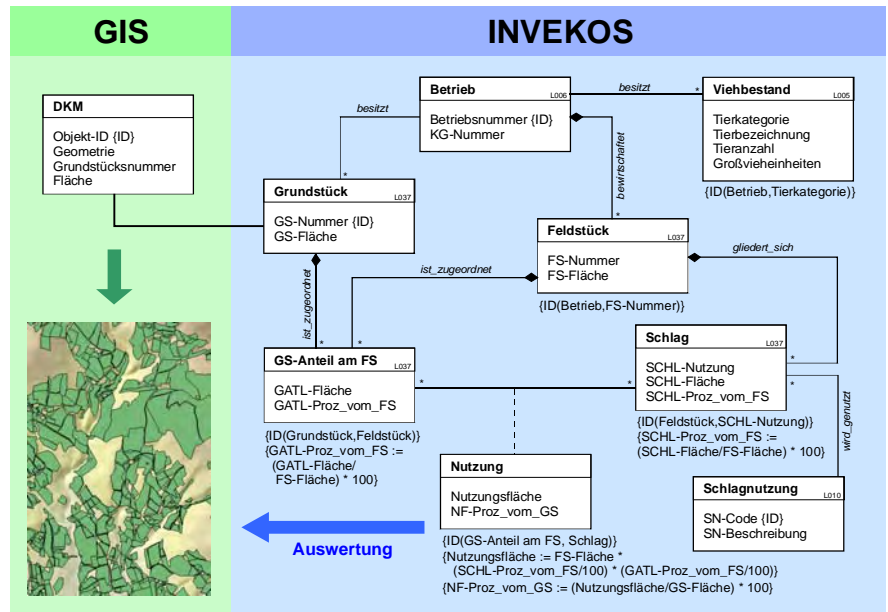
GIS

INVEKOS

DKM
Objekt-ID {ID}
Geometrie
Grundstücksnummer
Fläche

besitzt

Betrieb L006
Betriebsnummer {ID}
KG-Nummer

besitzt

Viehbestand L005
Tierkategorie
Tierbezeichnung
Tieranzahl
Großvieheinheiten
{ID(Betrieb,Tierkategorie)}

bewirtschaftet

Grundstück L037
GS-Nummer {ID}
GS-Fläche

Feldstück L037
FS-Nummer
FS-Fläche
{ID(Betrieb,FS-Nummer)}

gliedert_sich

ist_zugeordnet

ist_zugeordnet

GS-Anteil am FS L037
GATL-Fläche
GATL-Proz_vom_FS
{ID(Grundstück,Feldstück)}
{GATL-Proz_vom_FS := (GATL-Fläche/ FS-Fläche) * 100}

Schlag L037
SCHL-Nutzung
SCHL-Fläche
SCHL-Proz_vom_FS
{ID(Feldstück,SCHL-Nutzung)}
{SCHL-Proz_vom_FS := (SCHL-Fläche/FS-Fläche) * 100}

wird_genutzt

Nutzung
Nutzungsfläche
NF-Proz_vom_GS
{ID(GS-Anteil am FS, Schlag)}
{Nutzungsfläche := FS-Fläche * (SCHL-Proz_vom_FS/100) * (GATL-Proz_vom_FS/100)}
{NF-Proz_vom_GS := (Nutzungsfläche/GS-Fläche) * 100}

Schlagnutzung L010
SN-Code {ID}
SN-Beschreibung

Auswertung